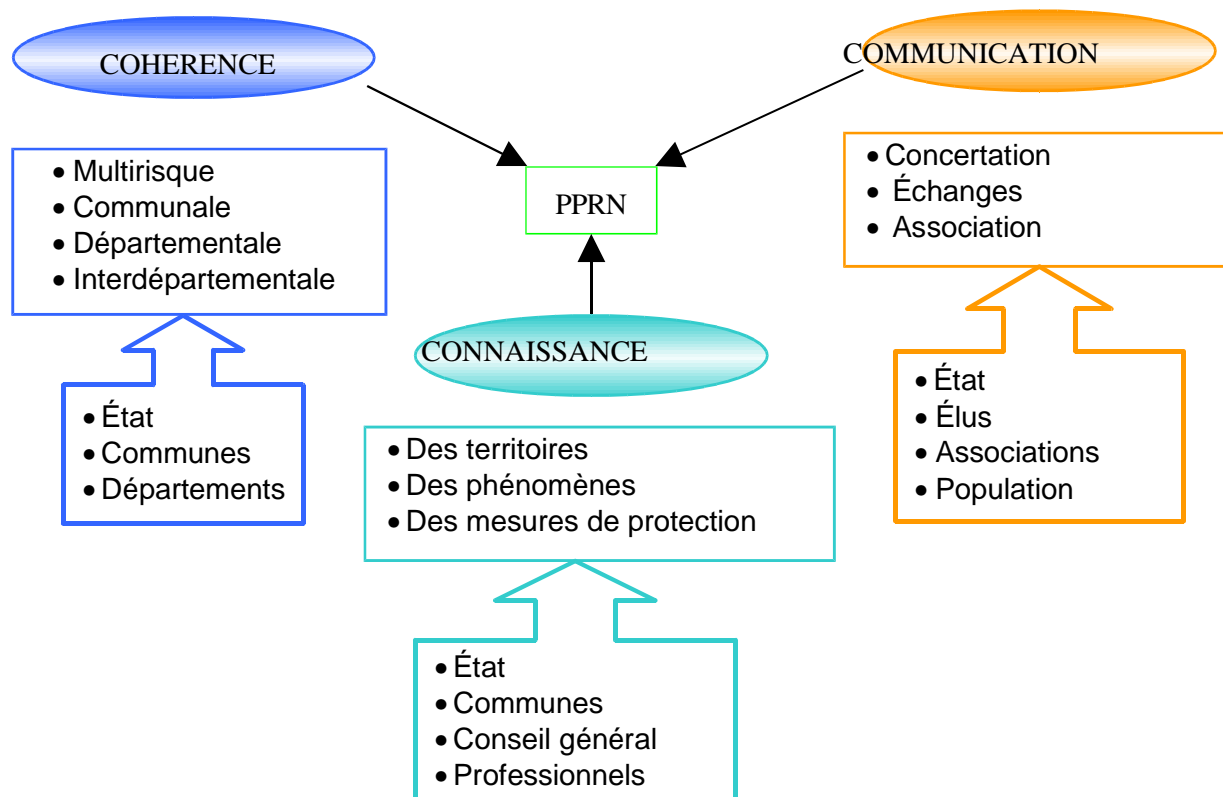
COHERENCE

COMMUNICATION

PPRN

- Multirisque
- Communale
- Départementale
- Interdépartementale

- Concertation
- Échanges
- Association

CONNAISSANCE

- État
- Communes
- Départements

- Des territoires
- Des phénomènes
- Des mesures de protection

- État
- Élus
- Associations
- Population

- État
- Communes
- Conseil général
- Professionnels